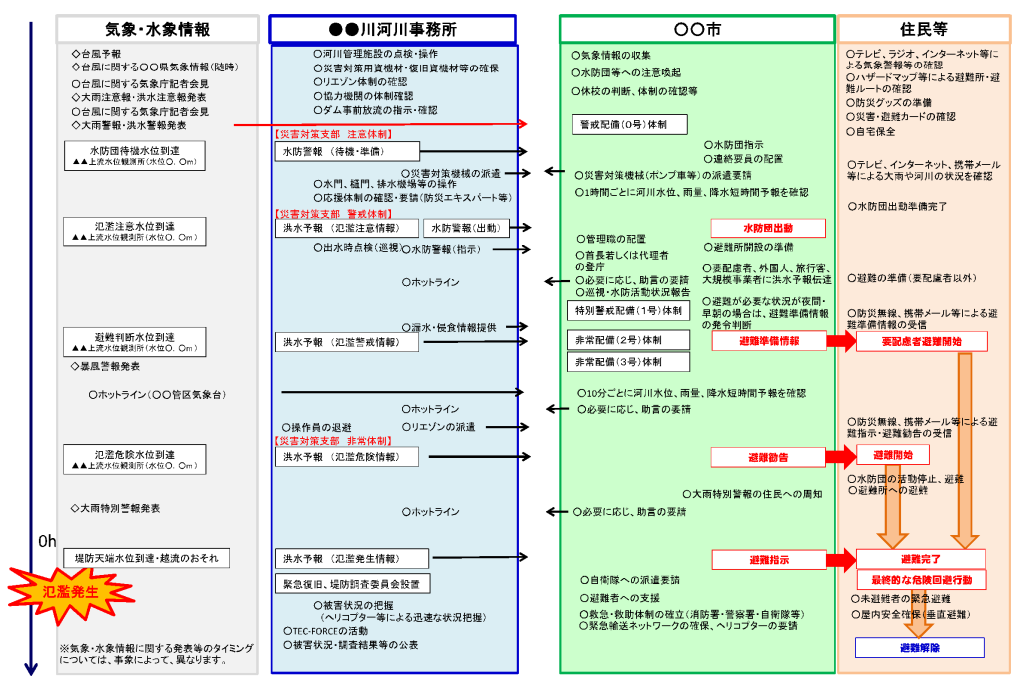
気象・水象情報

◇台風予報
◇台風に関する○○県気象情報（随時）
○台風に関する気象庁記者会見
◇大雨注意報・洪水注意報発表
○台風に関する気象庁記者会見
◇大雨警報・洪水警報発表

水防団待機水位到達
▲▲上流水位観測所（水位○.○m）

氾濫注意水位到達
▲▲上流水位観測所（水位○.○m）

避難判断水位到達
▲▲上流水位観測所（水位○.○m）
◇暴風警報発表

○ホットライン（○○管区気象台）

氾濫危険水位到達
▲▲上流水位観測所（水位○.○m）

◇大雨特別警報発表

0h

堤防天端水位到達・越流のおそれ

氾濫発生

※気象・水象情報に関する発表等のタイミングについては、事案によって、異なります。

●●川河川事務所

○河川管理施設の点検・操作
○災害対策用資機材・復旧資機材等の確保
○リエゾン体制の確認
○協力機関の体制確認
○ダム事前放流の指示・確認

【災害対策支部 注意体制】
水防警報 （待機・準備）
○災害対策機械の派遣
○水門、樋門、排水機場等の操作
○応援体制の確認・要請（防災エキスパート等）

【災害対策支部 警戒体制】
洪水予報 （氾濫注意情報）
水防警報（出動）
○出水時点検（巡視）
○水防警報（指示）

○ホットライン

○漏水・侵食情報提供
洪水予報 （氾濫警戒情報）

○ホットライン
○操作員の退避
○リエゾンの派遣

【災害対策支部 非常体制】
洪水予報 （氾濫危険情報）

○ホットライン

洪水予報 （氾濫発生情報）
緊急復旧、堤防調査委員会設置
○被害状況の把握
（ヘリコプター等による迅速な状況把握）
○TEC-FORCEの活動
○被害状況・調査結果等の公表

○○市

○気象情報の収集
○水防団等への注意喚起
○休校の判断、体制の確認等
警戒配備（0号）体制
○水防指示
○連絡要員の配置
○災害対策機械（ポンプ車等）の派遣要請
○1時間ごとに河川水位、雨量、降水短時間予報を確認
水防団出動
○管理職の配置
○避難所開設の準備
○首長若しくは代理者の登庁
○要配慮者、外国人、旅行客、大規模事業者に洪水予報伝達
○必要に応じ、助言の要請
○巡視・水防活動状況報告
特別警戒配備（1号）体制
○避難が必要な状況が夜間・早朝の場合は、避難準備情報の発令判断
非常配備（2号）体制
避難準備情報
非常配備（3号）体制
○10分ごとに河川水位、雨量、降水短時間予報を確認
○必要に応じ、助言の要請
避難勧告
○大雨特別警報の住民への周知
○必要に応じ、助言の要請
避難指示
○自衛隊への派遣要請
○避難者への支援
○救急・救助体制の確立（消防署・警察署・自衛隊等）
○緊急輸送ネットワークの確保、ヘリコプターの要請

住民等

○テレビ、ラジオ、インターネット等による気象警報等の確認
○ハザードマップ等による避難所・避難ルートの確認
○防災グッズの準備
○災害・避難カードの確認
○自宅保全
○テレビ、インターネット、携帯メール等による大雨や河川の状況を確認
○水防団出動準備完了
○避難の準備（要配慮者以外）
○防災無線、携帯メール等による避難準備情報の受信
要配慮者避難開始
○防災無線、携帯メール等による避難指示・避難勧告の受信
避難開始
○水防団の活動停止、避難
○避難所への避難
避難完了
最終的な危険回避行動
○未避難者の緊急避難
○屋内安全確保（垂直避難）
避難解除